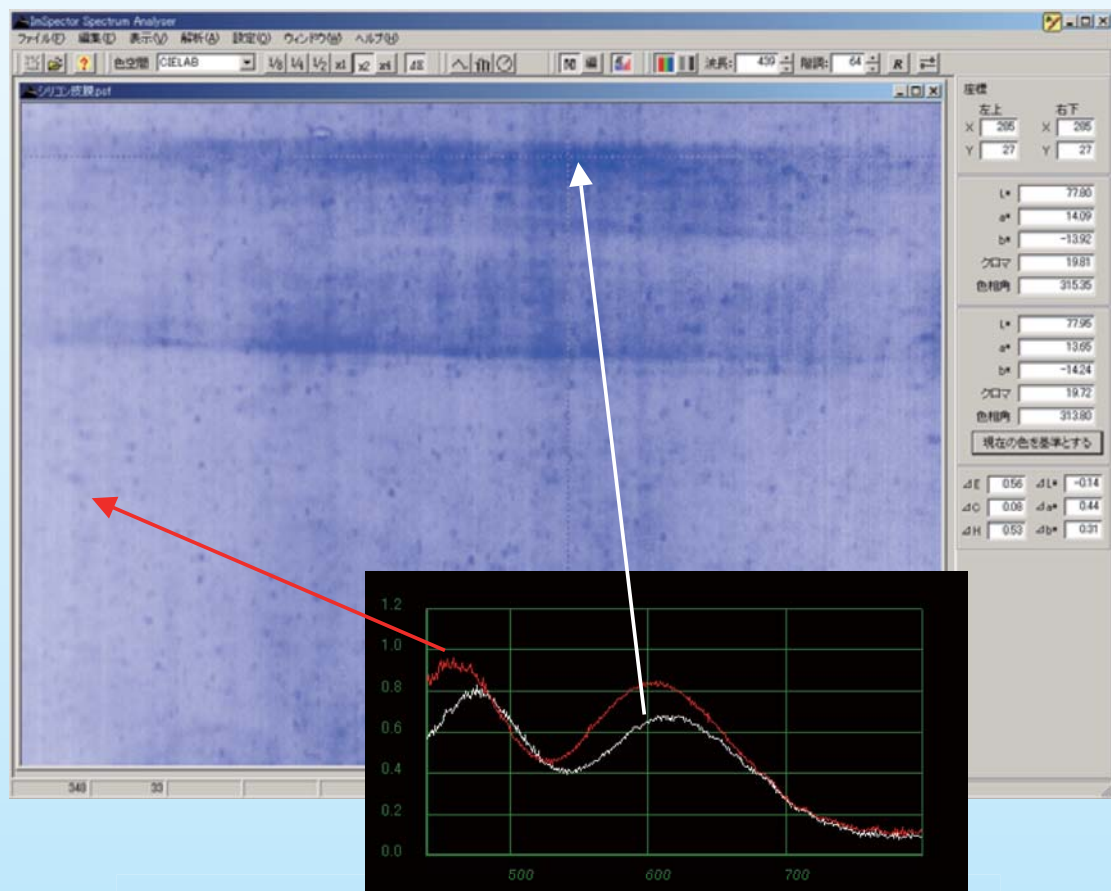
InSpector Spectrum Analyser

ファイル(F) 編集(E) 表示(V) 解析(A) 設定(O) ウィンドウ(W) ヘルプ(H)

色空間 CIELAB 1/8 1/4 1/2 x1 x2 x4 ⊿E 波長: 439 階調: 64 R

シリコン皮膜.psf

座標
左上 右下
X 285 X 285
Y 27 Y 27

L* 77.80
a* 14.09
b* -13.92
クロマ 19.81
色相角 315.35

L* 77.95
a* 13.65
b* -14.24
クロマ 19.72
色相角 313.80

現在の色を基準とする

⊿E 0.56 ⊿L* -0.14
⊿C 0.08 ⊿a* 0.44
⊿H 0.53 ⊿b* 0.31

349 33

1.2
1.0
0.8
0.6
0.4
0.2
0.0
500 600 700